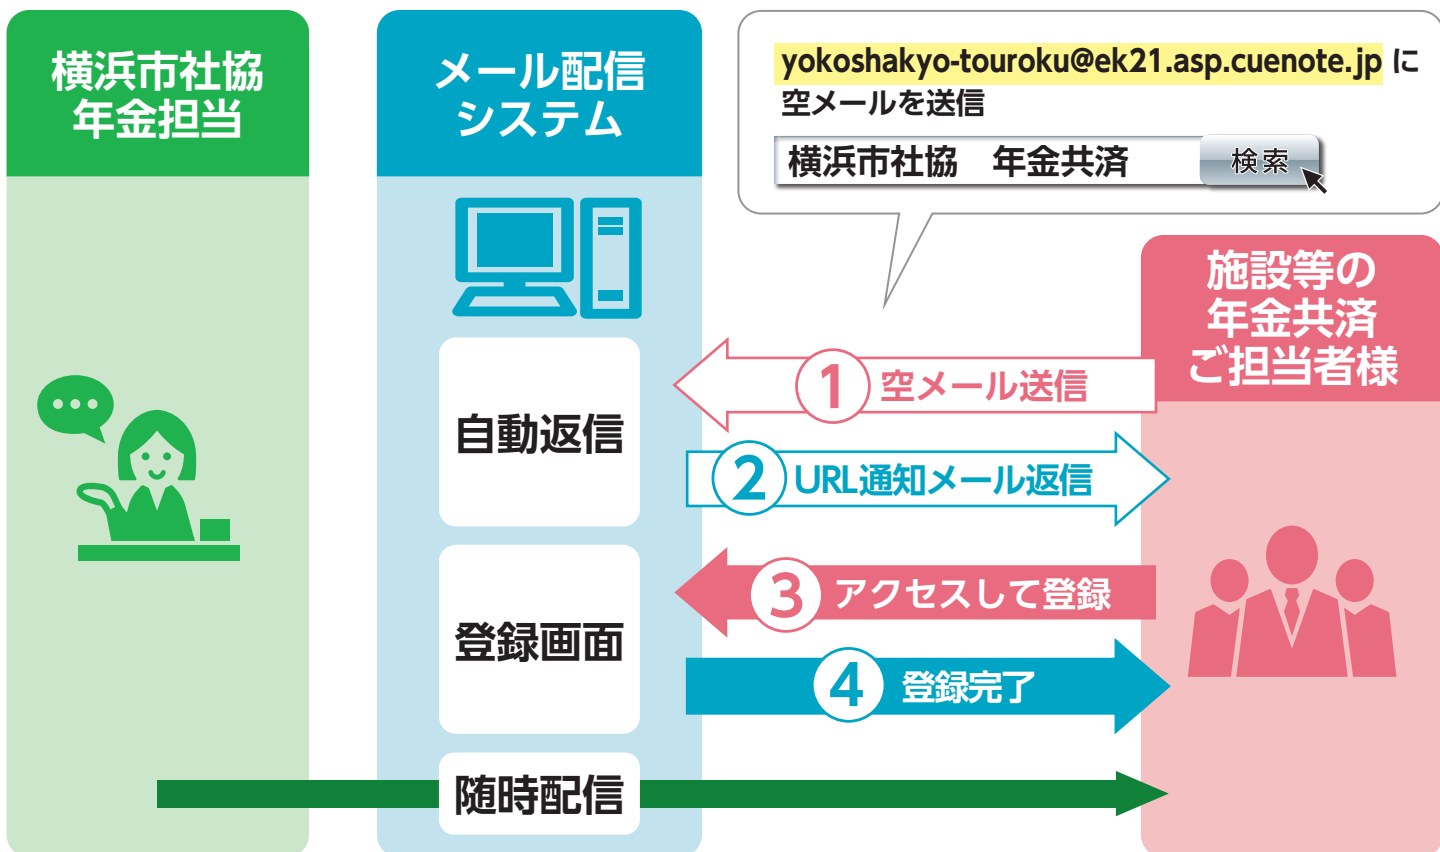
横浜市社協
年金担当

メール配信
システム

yokoshakyo-touroku@ek21.asp.cuenote.jp に
空メールを送信

横浜市社協　年金共済

検索

施設等の
年金共済
ご担当者様

自動返信

1 空メール送信

2 URL通知メール返信

登録画面

3 アクセスして登録

4 登録完了

随時配信